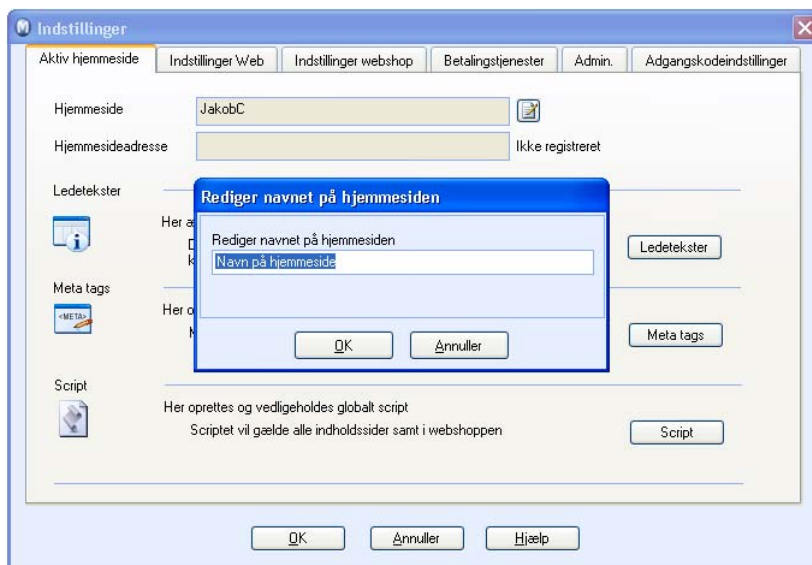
Indstillinger

Aktiv hjemmeside | Indstillinger Web | Indstillinger webshop | Betalingstjenester | Admin. | Adgangskodeindstillinger

Hjemmeside JakobC

Hjemmesideadresse Ikke registreret

Ledetekster

Her a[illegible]

D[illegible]

k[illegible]

Ledetekster

Meta tags

<META>

Her o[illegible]

M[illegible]

Meta tags

Rediger navnet på hjemmesiden

Rediger navnet på hjemmesiden

Navn på hjemmeside

OK Annuller

Script

Her oprettes og vedligeholdes globalt script

Scriptet vil gælde alle indholdssider samt i webshoppen

Script

OK Annuller Hjælp